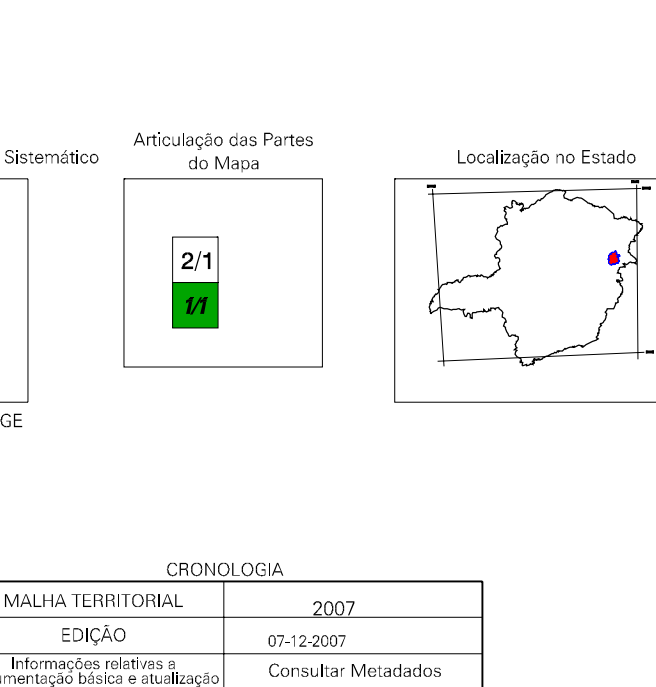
Sistemático

GE

Articulação das Partes do Mapa

2/1

1/1

Localização no Estado

CRONOLOGIA

| MALHA TERRITORIAL | 2007 |
|---|---|
| EDIÇÃO | 07-12-2007 |
| Informações relativas a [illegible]mentação básica e atualização | Consultar Metadados |